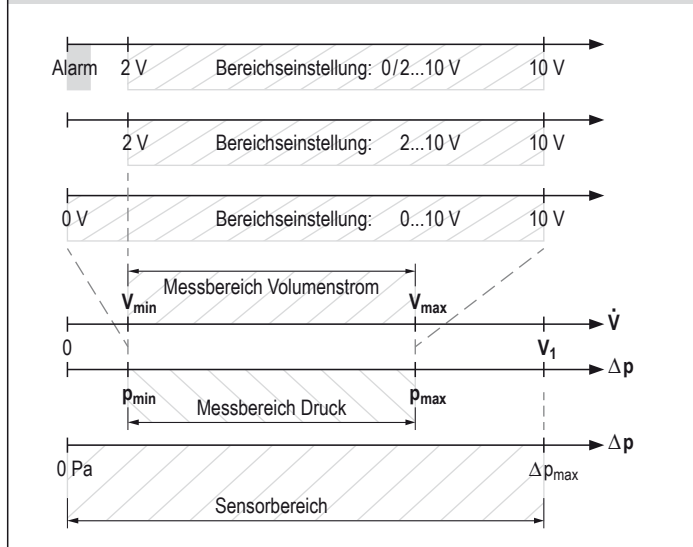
Alarm 2 V Bereichseinstellung: 0/2...10 V 10 V

2 V Bereichseinstellung: 2...10 V 10 V

0 V Bereichseinstellung: 0...10 V 10 V

Messbereich Volumenstrom

$V_{min}$ $V_{max}$ $\dot{V}$

0 $V_1$ $\Delta p$

$p_{min}$ Messbereich Druck $p_{max}$

$\Delta p$

0 Pa $\Delta p_{max}$

Sensorbereich